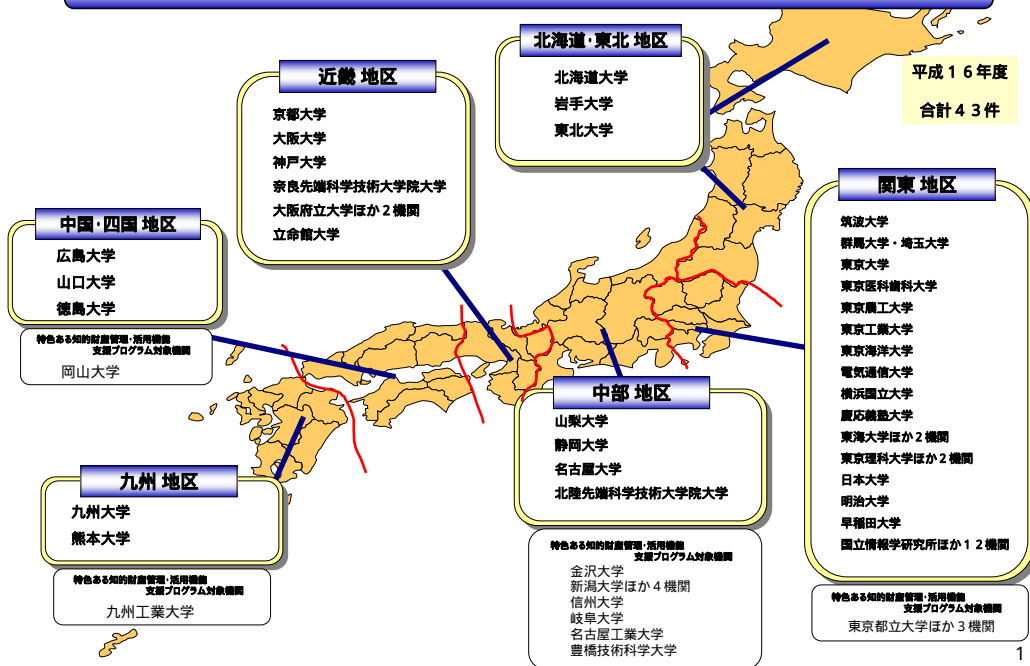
北海道・東北 地区

北海道大学
岩手大学
東北大学

平成１６年度

合計４３件

近畿 地区

京都大学
大阪大学
神戸大学
奈良先端科学技術大学院大学
大阪府立大学ほか２機関
立命館大学

中国・四国 地区

広島大学
山口大学
徳島大学

特色ある知的財産管理・活用機能支援プログラム対象機関

岡山大学

関東 地区

筑波大学
群馬大学・埼玉大学
東京大学
東京医科歯科大学
東京農工大学
東京工業大学
東京海洋大学
電気通信大学
横浜国立大学
慶應義塾大学
東海大学ほか２機関
東京理科大学ほか２機関
日本大学
明治大学
早稲田大学
国立情報学研究所ほか１２機関

特色ある知的財産管理・活用機能支援プログラム対象機関

東京都立大学ほか３機関

中部 地区

山梨大学
静岡大学
名古屋大学
北陸先端科学技術大学院大学

特色ある知的財産管理・活用機能支援プログラム対象機関

金沢大学
新潟大学ほか４機関
信州大学
岐阜大学
名古屋工業大学
豊橋技術科学大学

九州 地区

九州大学
熊本大学

特色ある知的財産管理・活用機能支援プログラム対象機関

九州工業大学

1